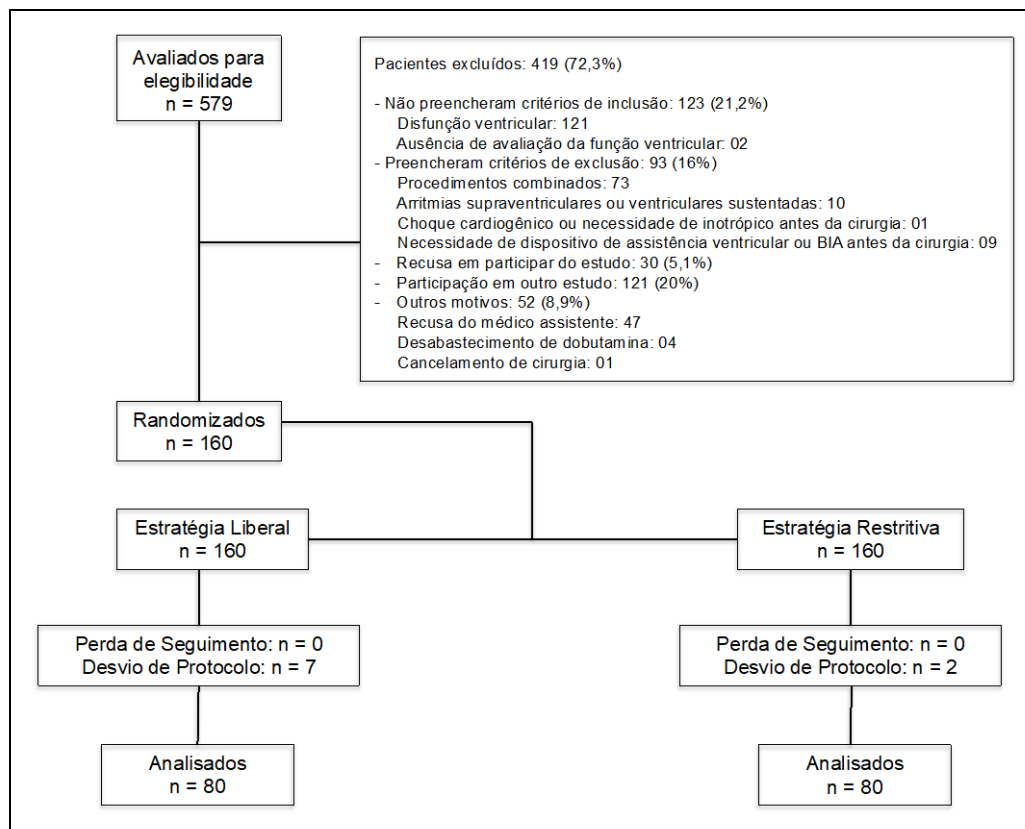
Avaliados para elegibilidade
n = 579

Pacientes excluídos: 419 (72,3%)

- Não preencheram critérios de inclusão: 123 (21,2%)
Disfunção ventricular: 121
Ausência de avaliação da função ventricular: 02
- Preencheram critérios de exclusão: 93 (16%)
Procedimentos combinados: 73
Arritmias supraventriculares ou ventriculares sustentadas: 10
Choque cardiogênico ou necessidade de inotrópico antes da cirurgia: 01
Necessidade de dispositivo de assistência ventricular ou BIA antes da cirurgia: 09
- Recusa em participar do estudo: 30 (5,1%)
- Participação em outro estudo: 121 (20%)
- Outros motivos: 52 (8,9%)
Recusa do médico assistente: 47
Desabastecimento de dobutamina: 04
Cancelamento de cirurgia: 01

Randomizados
n = 160

Estratégia Liberal
n = 160

Estratégia Restritiva
n = 160

Perda de Seguimento: n = 0
Desvio de Protocolo: n = 7

Perda de Seguimento: n = 0
Desvio de Protocolo: n = 2

Analisados
n = 80

Analisados
n = 80